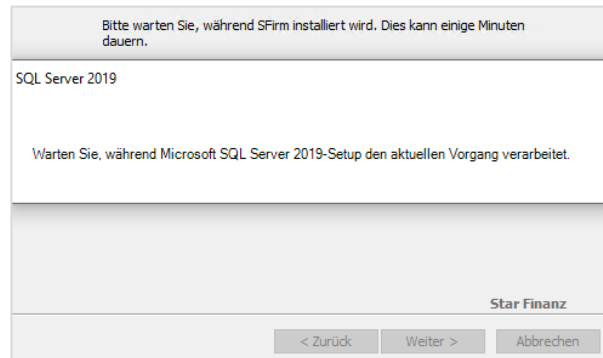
Bitte warten Sie, während SFirm installiert wird. Dies kann einige Minuten dauern.

SQL Server 2019

Warten Sie, während Microsoft SQL Server 2019-Setup den aktuellen Vorgang verarbeitet.

Star Finanz

< Zurück
Weiter >
Abbrechen